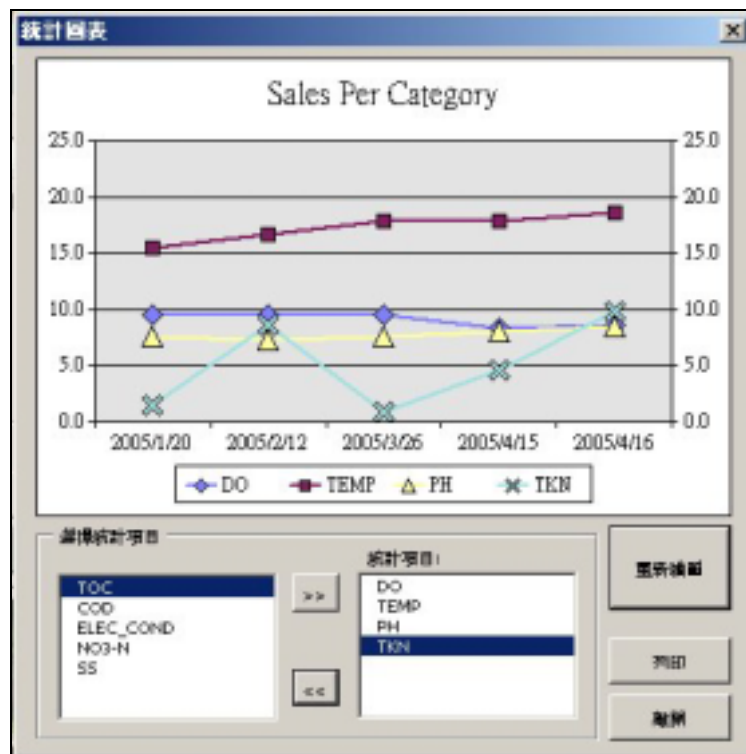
統計圖表

Sales Per Category

25.0
20.0
15.0
10.0
5.0
0.0

25.0
20.0
15.0
10.0
5.0
0.0

2005/1/20 2005/2/12 2005/3/26 2005/4/15 2005/4/16

DO TEMP PH TKN

選擇統計項目

TOC
COD
ELEC_COND
NO3-N
SS

>>

<<

統計項目:

DO
TEMP
PH
TKN

重新繪圖

列印

離開